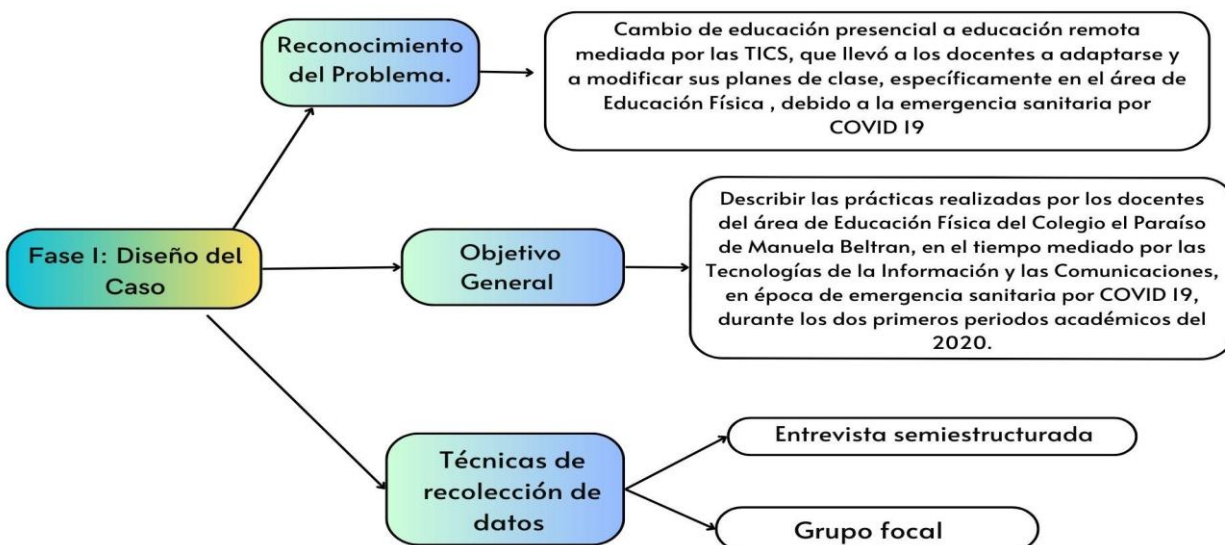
Fase I: Diseño del Caso

Reconocimiento del Problema.

Cambio de educación presencial a educación remota mediada por las TICS, que llevó a los docentes a adaptarse y a modificar sus planes de clase, específicamente en el área de Educación Física , debido a la emergencia sanitaria por COVID 19

Objetivo General

Describir las prácticas realizadas por los docentes del área de Educación Física del Colegio el Paraíso de Manuela Beltran, en el tiempo mediado por las Tecnologías de la Información y las Comunicaciones, en época de emergencia sanitaria por COVID 19, durante los dos primeros periodos académicos del 2020.

Técnicas de recolección de datos

Entrevista semiestructurada

Grupo focal